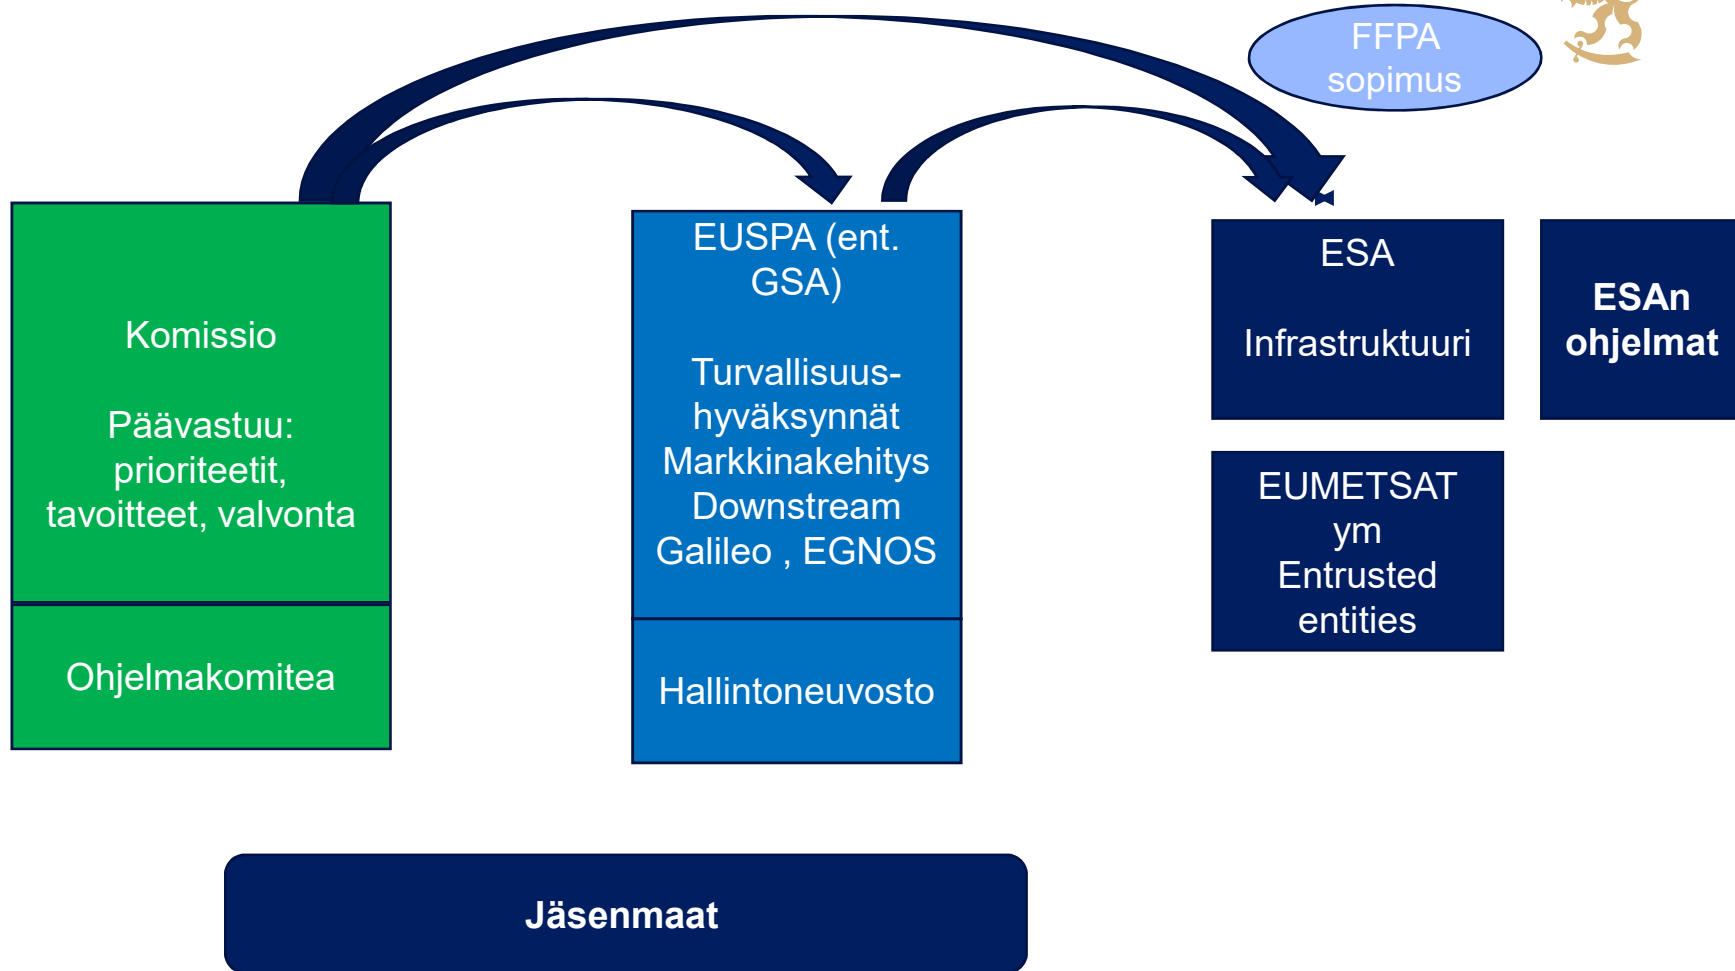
FFPA sopimus

Komissio

Päävastuu: prioriteetit, tavoitteet, valvonta

Ohjelmakomitea

EUSPA (ent. GSA)

Turvallisuus-hyväksynnät
Markkinakehitys
Downstream
Galileo , EGNOS

Hallintoneuvosto

ESA

Infrastruktuuri

ESAn ohjelmat

EUMETSAT ym
Entrusted entities

Jäsenmaat